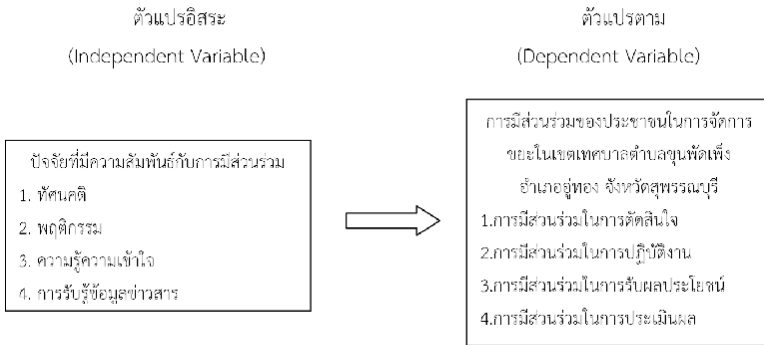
ตัวแปรอิสระ
(Independent Variable)

ตัวแปรตาม
(Dependent Variable)

ปัจจัยที่มีความสัมพันธ์กับการมีส่วนร่วม
1. ทัศนคติ
2. พฤติกรรม
3. ความรู้ความเข้าใจ
4. การรับรู้ข้อมูลข่าวสาร

การมีส่วนร่วมของประชาชนในการจัดการขยะในเขตเทศบาลตำบลจุนพัดเพ็ง อำเภออู่ทอง จังหวัดสุพรรณบุรี
1.การมีส่วนร่วมในการตัดสินใจ
2.การมีส่วนร่วมในการปฏิบัติงาน
3.การมีส่วนร่วมในการรับผลประโยชน์
4.การมีส่วนร่วมในการประเมินผล